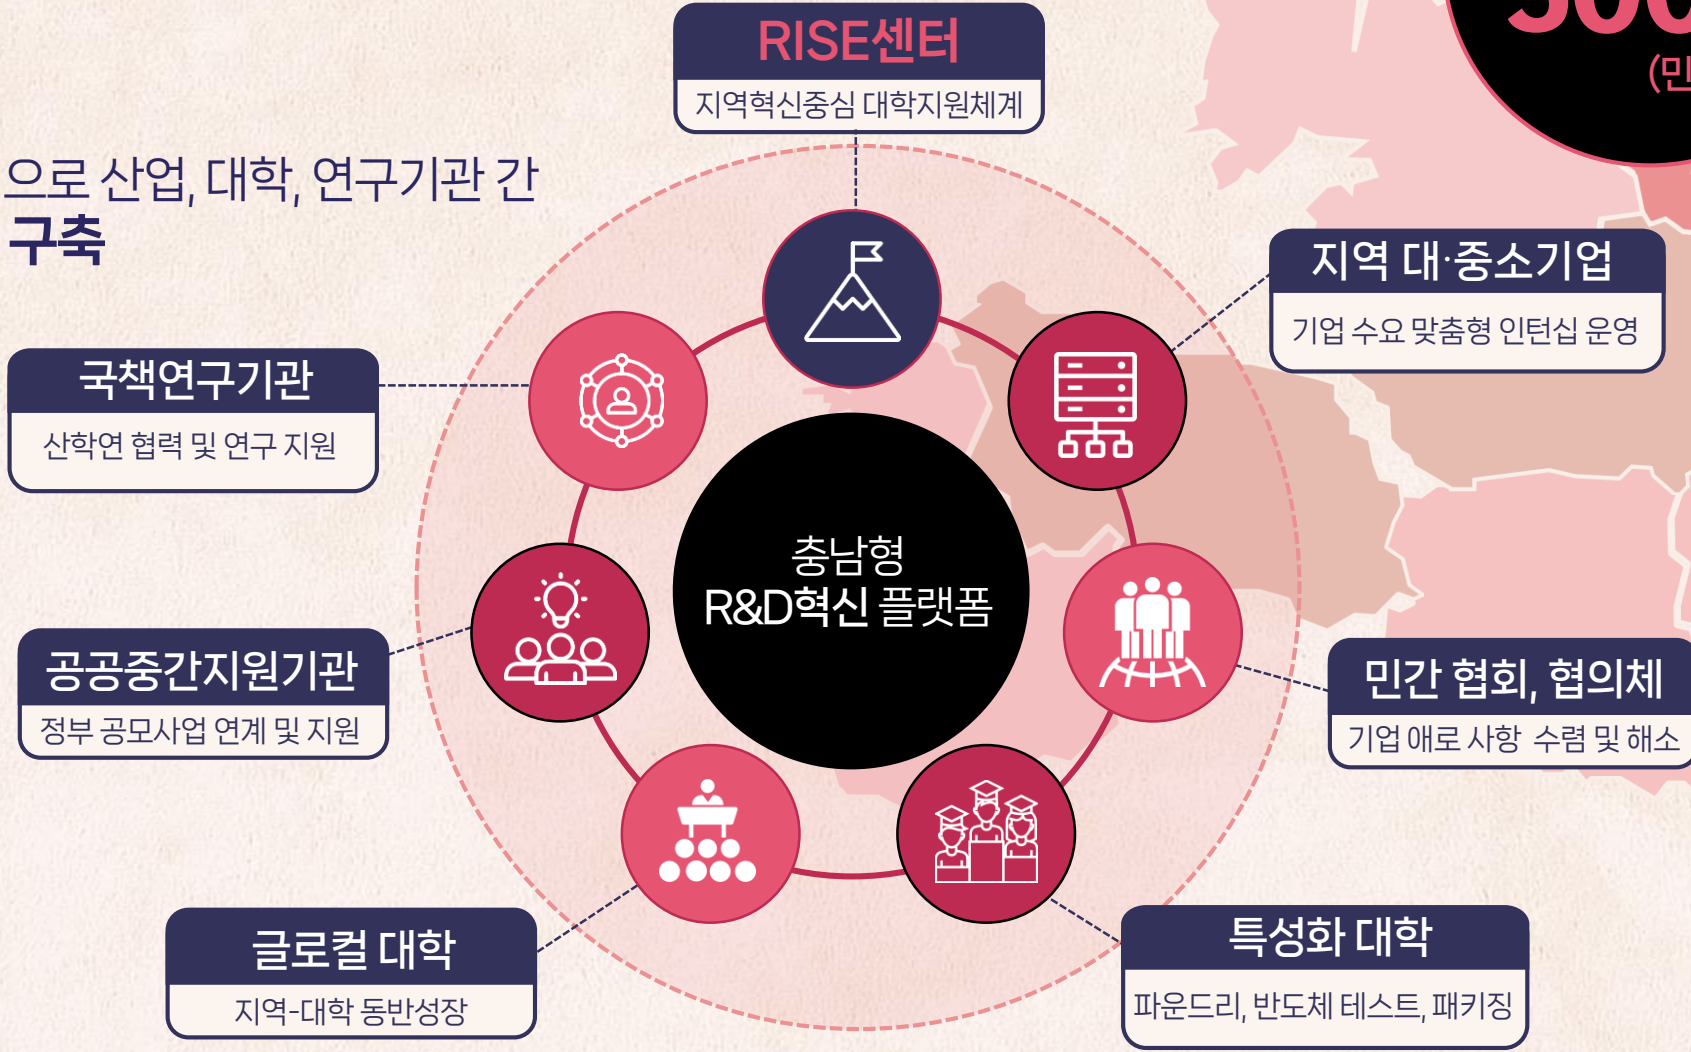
RISE센터
지역혁신중심 대학지원체계

으로 산업, 대학, 연구기관 간
구축

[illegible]
(민

지역 대·중소기업
기업 수요 맞춤형 인턴십 운영

국책연구기관
산학연 협력 및 연구 지원

충남형
R&D혁신 플랫폼

공공중간지원기관
정부 공모사업 연계 및 지원

민간 협회, 협의체
기업 애로 사항 수렴 및 해소

글로컬 대학
지역-대학 동반성장

특성화 대학
파운드리, 반도체 테스트, 패키징